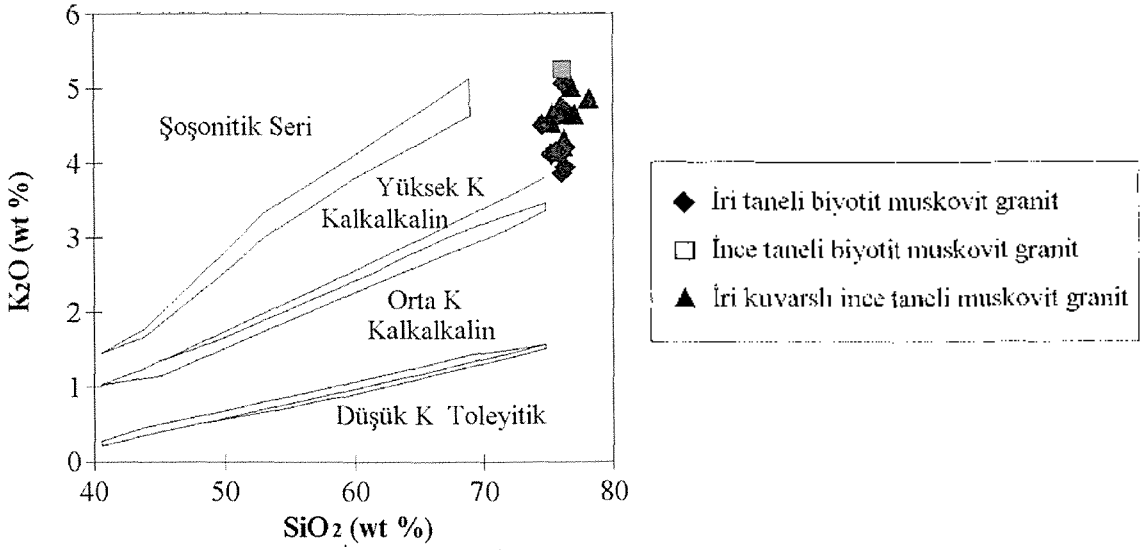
6
5
4
3
2
1
0
40
50
60
70
80

Şoşonitik Seri
Yüksek K Kalkalkalin
Orta K Kalkalkalin
Düşük K Toleyitik

$K_2O$ (wt %)
$SiO_2$ (wt %)

◆ İri taneli biyotit muskovit granit
□ İnce taneli biyotit muskovit granit
▲ İri kuvarslı ince taneli muskovit granit